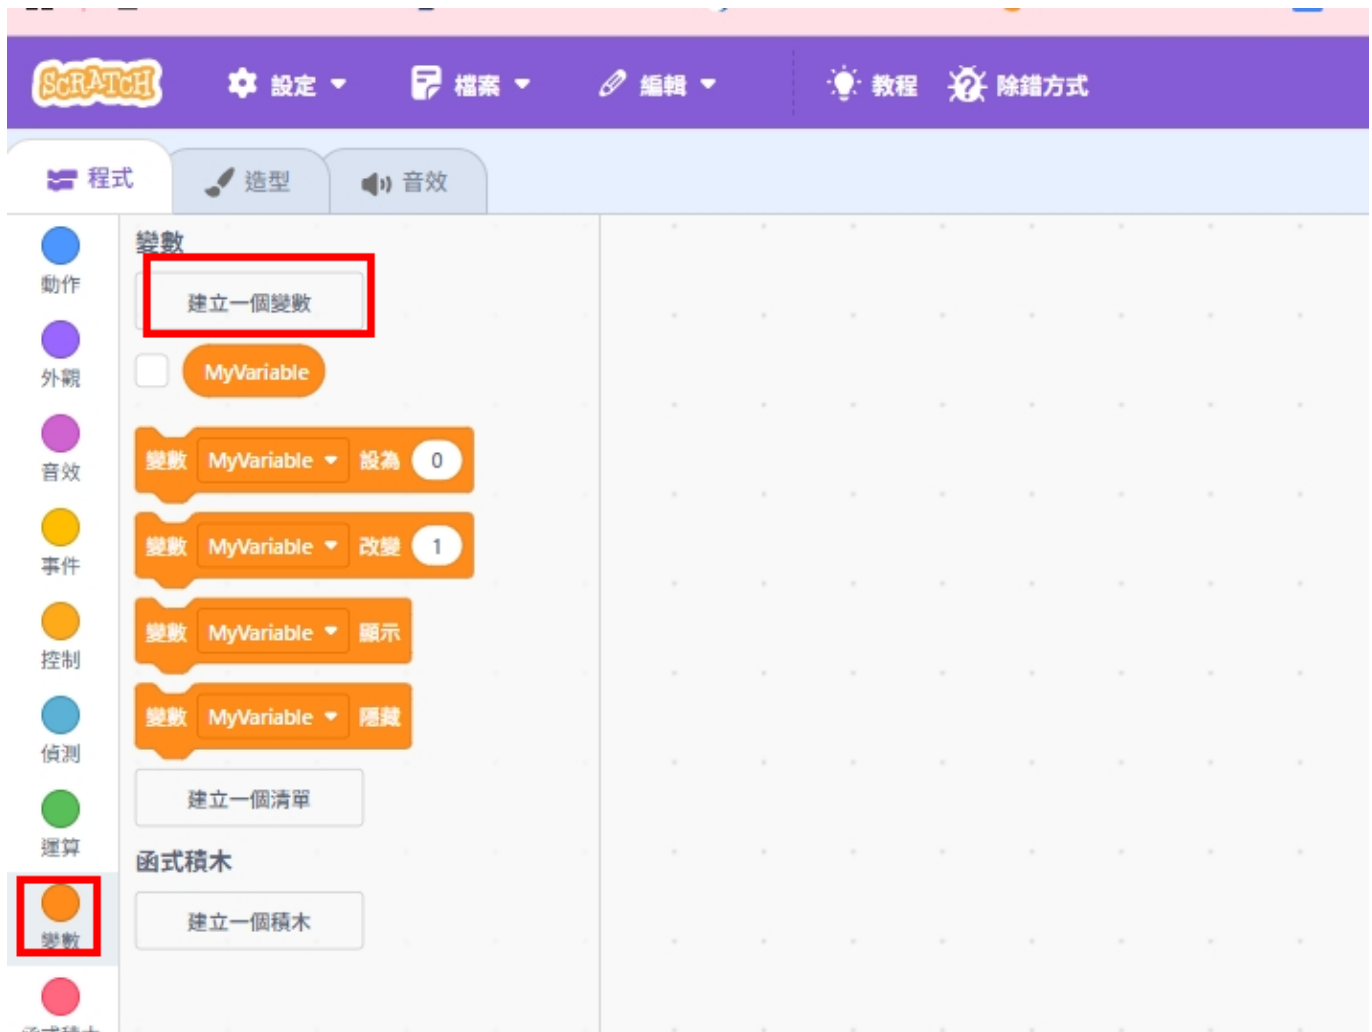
SCRATCH 設定 檔案 編輯 教程 除錯方式

程式 造型 音效

動作
外觀
音效
事件
控制
偵測
運算
變數
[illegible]

變數
建立一個變數
MyVariable
變數 MyVariable 設為 0
變數 MyVariable 改變 1
變數 MyVariable 顯示
變數 MyVariable 隱藏
建立一個清單
函式積木
建立一個積木